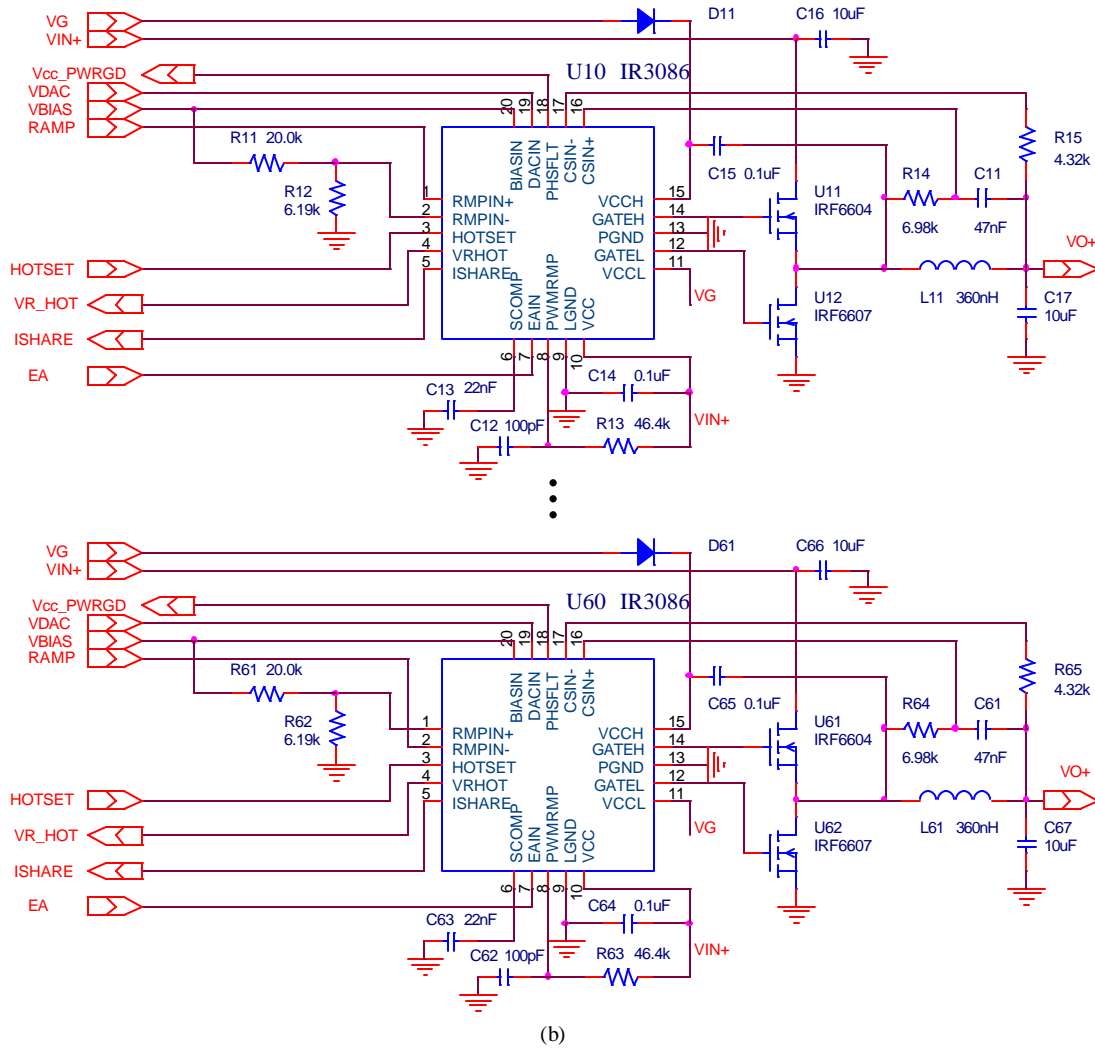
VG
VIN+
D11
C16 10uF
Vcc_PWRGD
VDAC
VBIAS
RAMP
U10 IR3086
20 19 18 17 16
BIASIN DACIN PHSFLT CSIN- CSIN+
R11 20.0k
R15
4.32k
R12
6.19k
1 RMPIN+
2 RMPIN-
3 HOTSET
4 VRHOT
5 ISHARE
VCCH 15
GATEH 14
PGND 13
GATEL 12
VCCL 11
C15 0.1uF
U11
IRF6604
R14
6.98k
C11
47nF
VO+
HOTSET
VR_HOT
ISHARE
EA
SCOMP EAIN PWMRMP LGND VCC
6 7 8 9 10
VG
L11 360nH
U12
IRF6607
C17
10uF
C13 22nF
C14 0.1uF
C12 100pF
R13 46.4k
VIN+

VG
VIN+
D61
C66 10uF
Vcc_PWRGD
VDAC
VBIAS
RAMP
U60 IR3086
20 19 18 17 16
BIASIN DACIN PHSFLT CSIN- CSIN+
R61 20.0k
R65
4.32k
R62
6.19k
1 RMPIN+
2 RMPIN-
3 HOTSET
4 VRHOT
5 ISHARE
VCCH 15
GATEH 14
PGND 13
GATEL 12
VCCL 11
C65 0.1uF
U61
IRF6604
R64
6.98k
C61
47nF
VO+
HOTSET
VR_HOT
ISHARE
EA
SCOMP EAIN PWMRMP LGND VCC
6 7 8 9 10
VG
L61 360nH
U62
IRF6607
C67
10uF
C63 22nF
C64 0.1uF
C62 100pF
R63 46.4k
VIN+

(b)